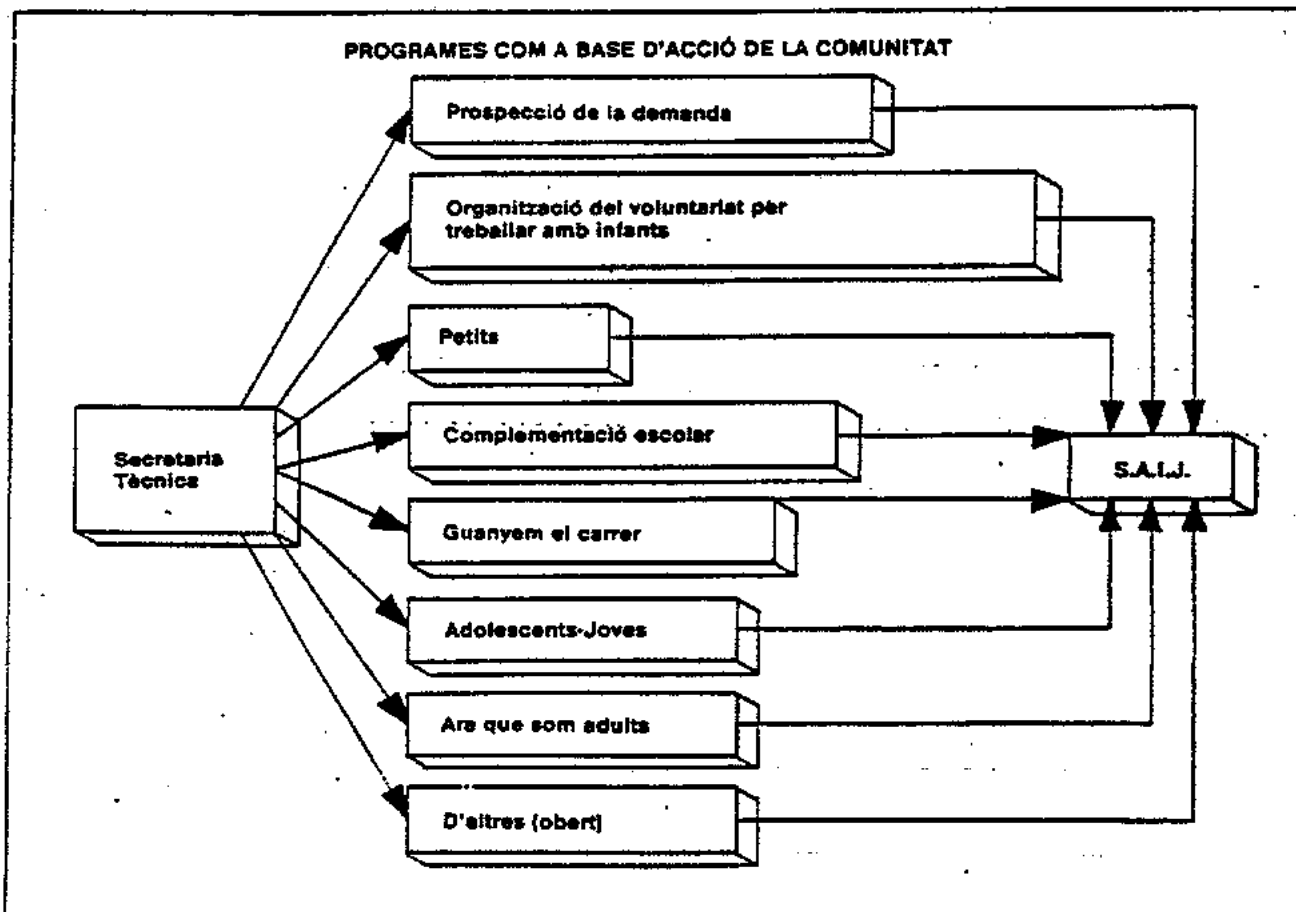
PROGRAMES COM A BASE D'ACCIÓ DE LA COMUNITAT

Prospecció de la demanda

Organització del voluntariat per treballar amb infants

Petits

Complementació escolar

Guanyem el carrer

Adolescents-Joves

Ara que som adults

D'altres (obert)

Secretaria Tècnica

S.A.I.J.